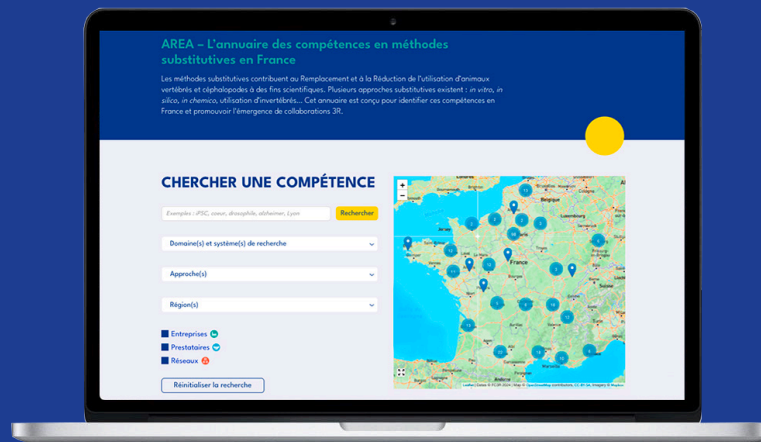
AREA – L'annuaire des compétences en méthodes substitutives en France

Les méthodes substitutives contribuent au Remplacement et à la Réduction de l'utilisation d'animaux vertébrés et céphalopodes à des fins scientifiques. Plusieurs approches substitutives existent : in vitro, in silico, in chemico, utilisation d'invertébrés... Cet annuaire est conçu pour identifier ces compétences en France et promouvoir l'émergence de collaborations 3R.

CHERCHER UNE COMPÉTENCE

Exemples : iPSC, coeur, drosophile, alzheimer, Lyon

Rechercher

Domaine(s) et système(s) de recherche

Approche(s)

Région(s)

Entreprises

Prestataires

Réseaux

Réinitialiser la recherche

+
−

France

Leaflet | Données © IGN 2024 | Map © OpenStreetMap contributors, CC-BY-SA, Imagery © Mapbox